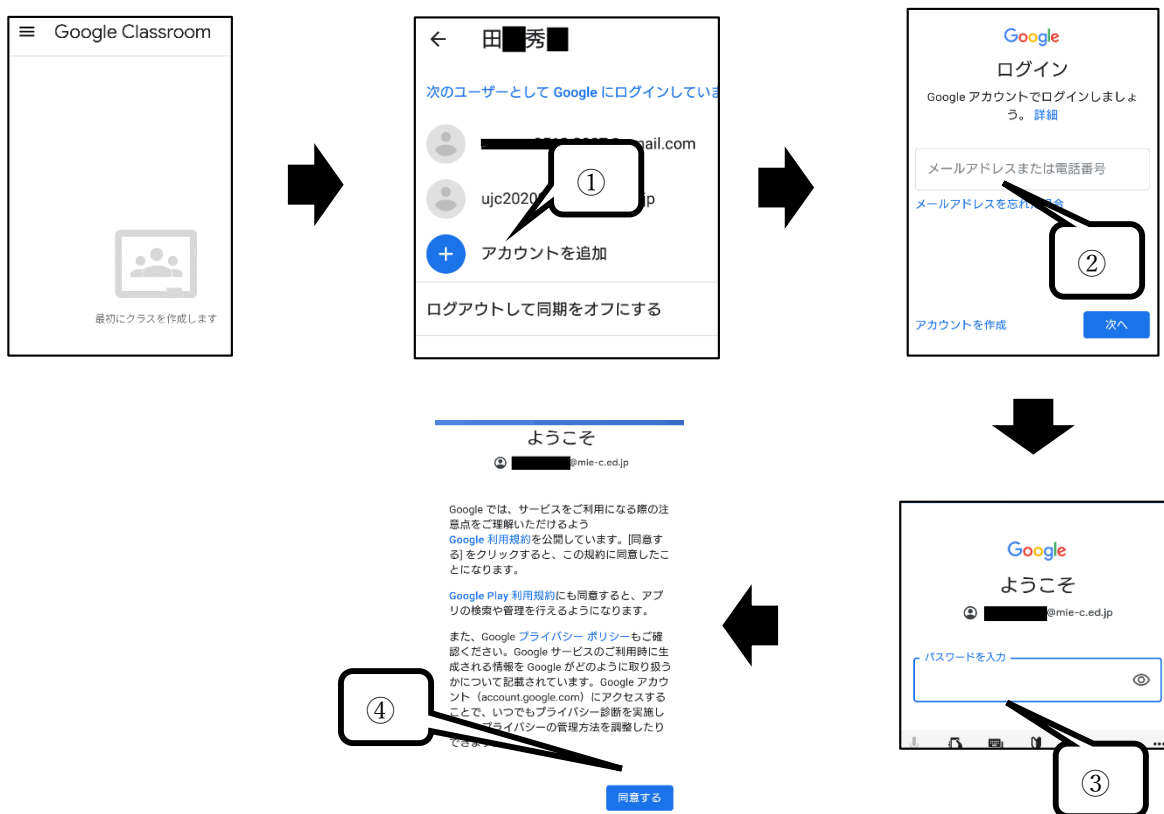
Google Classroom

最初にクラスを作成します

← 田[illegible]秀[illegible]

次のユーザーとして Google にログインしていま

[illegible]mail.com

ujc2020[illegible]p

①

アカウントを追加

ログアウトして同期をオフにする

Google

ログイン

Google アカウントでログインしましょう。 詳細

メールアドレスまたは電話番号

メールアドレスを忘れ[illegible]合

②

アカウントを作成

次へ

Google

ようこそ

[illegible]@mie-c.ed.jp

パスワードを入力

③

ようこそ

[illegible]@mie-c.ed.jp

Google では、サービスをご利用になる際の注意点をご理解いただけるよう Google 利用規約を公開しています。[同意する] をクリックすると、この規約に同意したことになります。

Google Play 利用規約にも同意すると、アプリの検索や管理を行えるようになります。

また、Google プライバシー ポリシーもご確認ください。Google サービスのご利用時に生成される情報を Google がどのように取り扱うかについて記載されています。Google アカウント（account.google.com）にアクセスすることで、いつでもプライバシー診断を実施し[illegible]プライバシーの管理方法を調整したり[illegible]

④

同意する